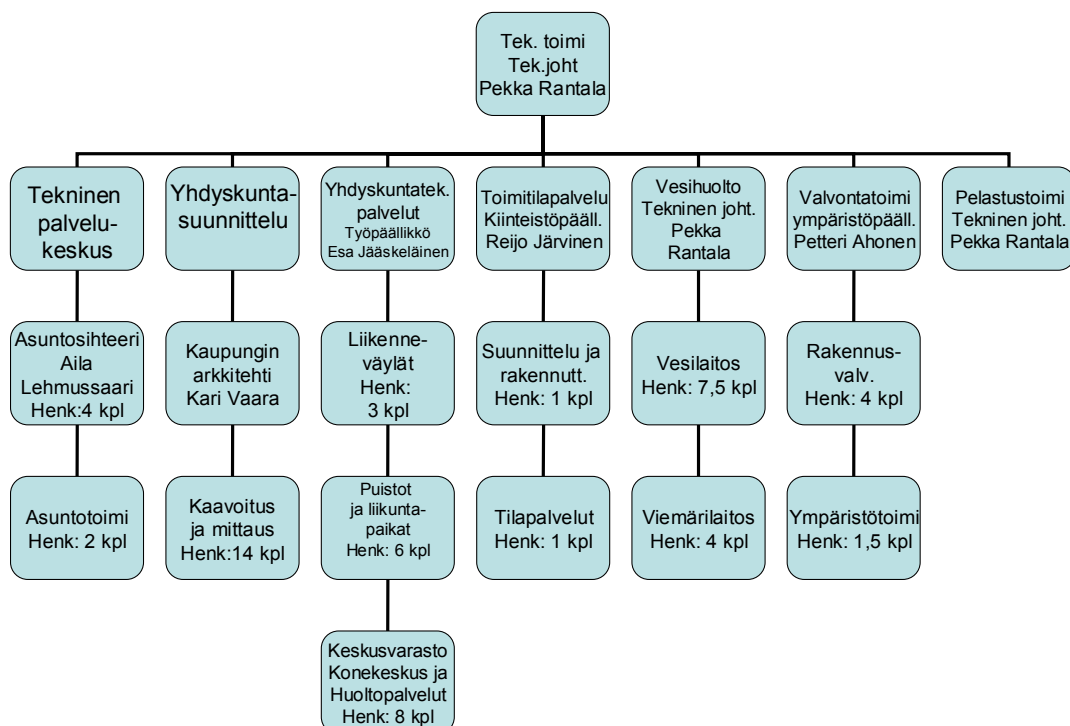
Tek. toimi
Tek.joht
Pekka Rantala

Tekninen palvelukeskus

Asuntosihteeri
Aila
Lehmussaari
Henk:4 kpl

Asuntotoimi
Henk: 2 kpl

Yhdyskuntasuunnittelu

Kaupungin
arkkitehti
Kari Vaara

Kaavoitus
ja mittaus
Henk:14 kpl

Yhdyskuntatek.
palvelut
Työpäällikkö
Esa Jääskeläinen

Liikenneväylät
Henk:
3 kpl

Puistot
ja liikuntapaikat
Henk: 6 kpl

Keskusvarasto
Konekeskus ja
Huoltopalvelut
Henk: 8 kpl

Toimitilapalvelu
Kiinteistöpääll.
Reijo Järvinen

Suunnittelu ja
rakennutt.
Henk: 1 kpl

Tilapalvelut
Henk: 1 kpl

Vesihuolto
Tekninen joht.
Pekka
Rantala

Vesilaitos
Henk: 7,5 kpl

Viemärilaitos
Henk: 4 kpl

Valvontatoimi
ympäristöpääll.
Petteri Ahonen

Rakennusvalv.
Henk: 4 kpl

Ympäristötoimi
Henk: 1,5 kpl

Pelastustoimi
Tekninen joht.
Pekka Rantala